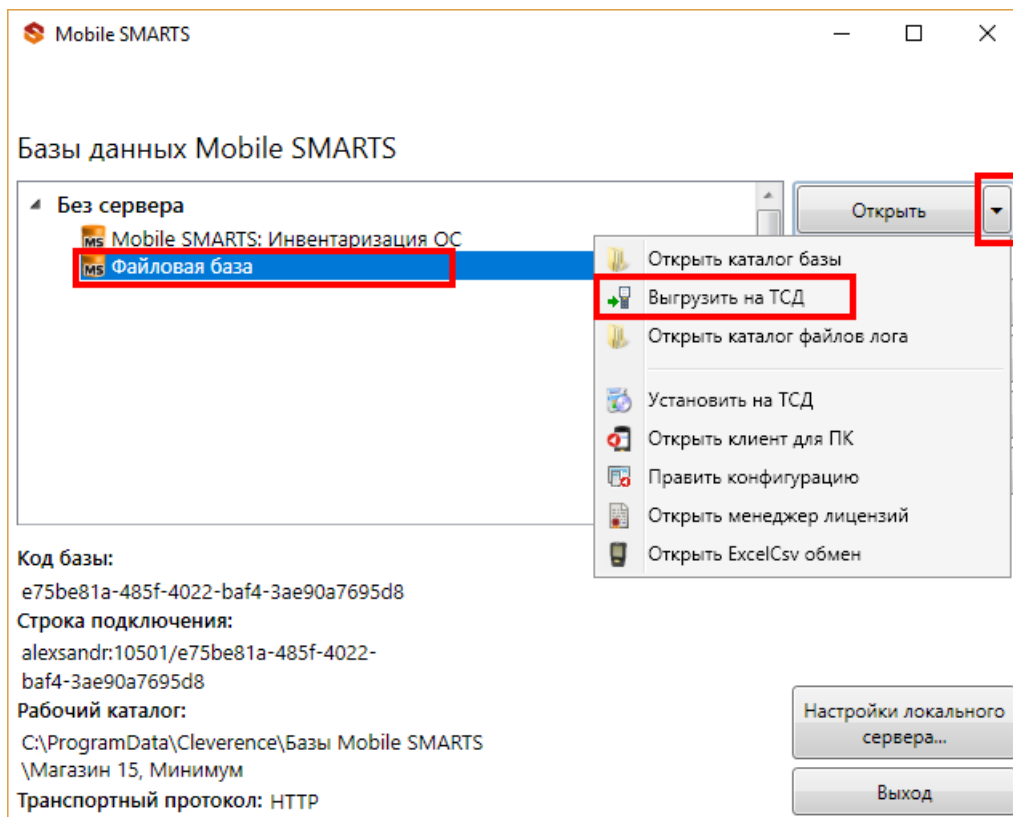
Mobile SMARTS

Базы данных Mobile SMARTS

Без сервера
Mobile SMARTS: Инвентаризация ОС
Файловая база

Открыть

Открыть каталог базы
Выгрузить на ТСД
Открыть каталог файлов лога
Установить на ТСД
Открыть клиент для ПК
Править конфигурацию
Открыть менеджер лицензий
Открыть ExcelCsv обмен

Код базы:
e75be81a-485f-4022-baf4-3ae90a7695d8
Строка подключения:
alexsandr:10501/e75be81a-485f-4022-baf4-3ae90a7695d8
Рабочий каталог:
C:\ProgramData\Cleverence\Базы Mobile SMARTS \Магазин 15, Минимум
Транспортный протокол: HTTP

Настройки локального сервера...

Выход